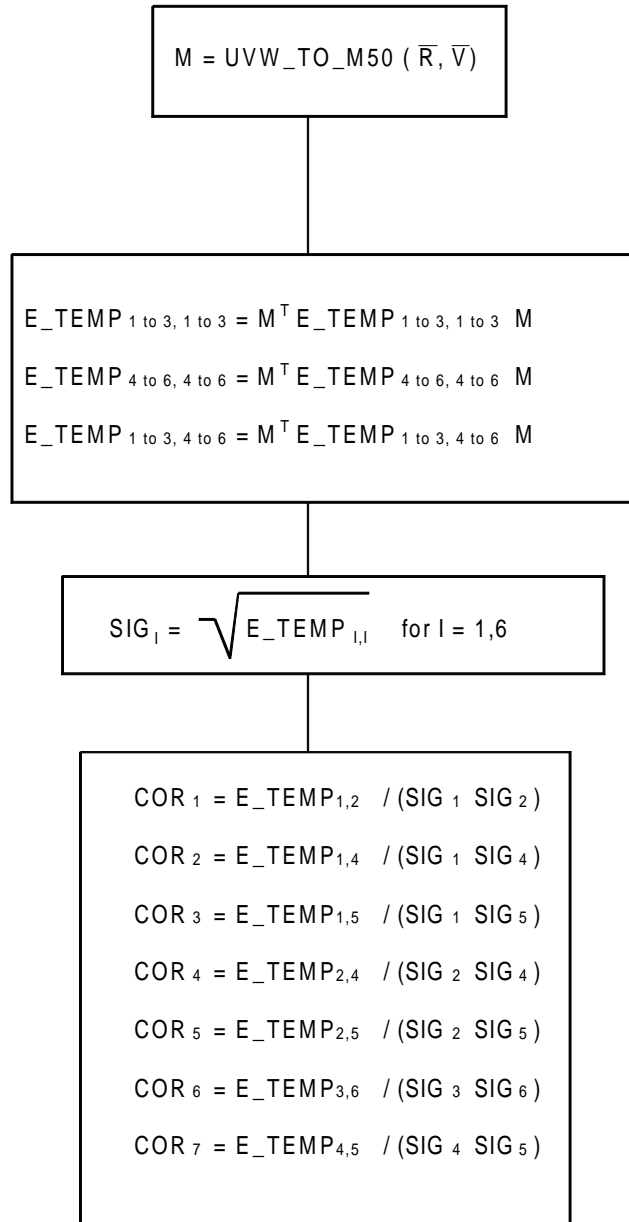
M = UVW_TO_M50 ( $\overline{R}$, $\overline{V}$)

E_TEMP$_{1 \text{ to } 3,\, 1 \text{ to } 3}$ = M$^T$ E_TEMP$_{1 \text{ to } 3,\, 1 \text{ to } 3}$ M

E_TEMP$_{4 \text{ to } 6,\, 4 \text{ to } 6}$ = M$^T$ E_TEMP$_{4 \text{ to } 6,\, 4 \text{ to } 6}$ M

E_TEMP$_{1 \text{ to } 3,\, 4 \text{ to } 6}$ = M$^T$ E_TEMP$_{1 \text{ to } 3,\, 4 \text{ to } 6}$ M

SIG$_I$ = $\sqrt{\text{E\_TEMP}_{I,I}}$ for I = 1,6

COR$_1$ = E_TEMP$_{1,2}$ / (SIG$_1$ SIG$_2$)

COR$_2$ = E_TEMP$_{1,4}$ / (SIG$_1$ SIG$_4$)

COR$_3$ = E_TEMP$_{1,5}$ / (SIG$_1$ SIG$_5$)

COR$_4$ = E_TEMP$_{2,4}$ / (SIG$_2$ SIG$_4$)

COR$_5$ = E_TEMP$_{2,5}$ / (SIG$_2$ SIG$_5$)

COR$_6$ = E_TEMP$_{3,6}$ / (SIG$_3$ SIG$_6$)

COR$_7$ = E_TEMP$_{4,5}$ / (SIG$_4$ SIG$_5$)